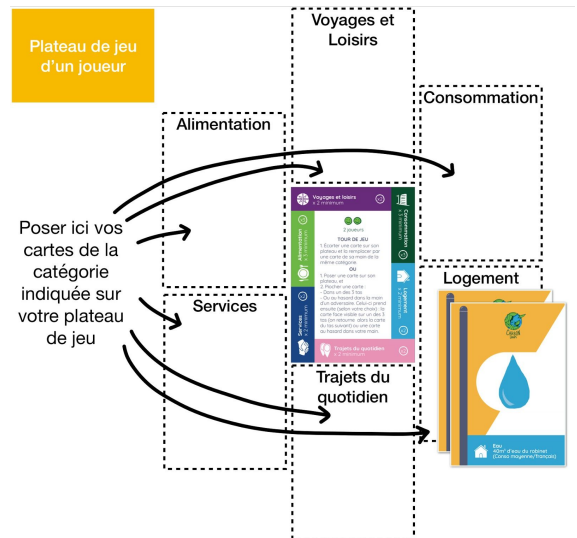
Plateau de jeu d'un joueur

Voyages et Loisirs

Consommation

Alimentation

Poser ici vos cartes de la catégorie indiquée sur votre plateau de jeu

Services

Logement

Trajets du quotidien

Voyages et loisirs
x 2 minimum

2 joueurs

TOUR DE JEU
1. Écarter une carte sur son plateau et la remplacer par une carte de sa main de la même catégorie
OU
1. Poser une carte sur son plateau, et
2. Piocher une carte :
- Dans un des 3 tas
- Ou au hasard dans la main d'un adversaire. Celui-ci prend ensuite (selon votre choix) : la carte face visible sur un des 3 tas (on retourne dans la carte du tas suivant) ou une carte au hasard dans votre main

Consommation
x 3 minimum

Alimentation
x 3 minimum

Logement
x 2 minimum

Services
x 2 minimum

Trajets du quotidien
x 2 minimum

Eau
40m³ d'eau du robinet
(Conso moyenne/Français)